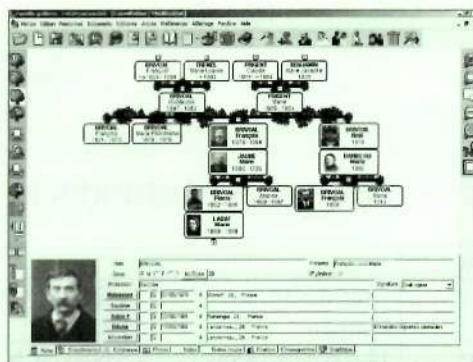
Fichier Édition Personnes Événements Éditions Aide Préférences Affichage Fenêtre Aide

BRIVOAL
TREHEL
PRIGENT
BOUJARD

BRIVOAL
PRIGENT

BRIVOAL
BRIVOAL
BRIVOAL François
BRIVOAL

JAUNE Marie

BRIVOAL Pierre
BRIVOAL
BRIVOAL François
BRIVOAL

LADAY Marie

Nom BRIVOAL
Prénoms
Sexe
Profession
Naissance
Baptême
Décès
Inhumation

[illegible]